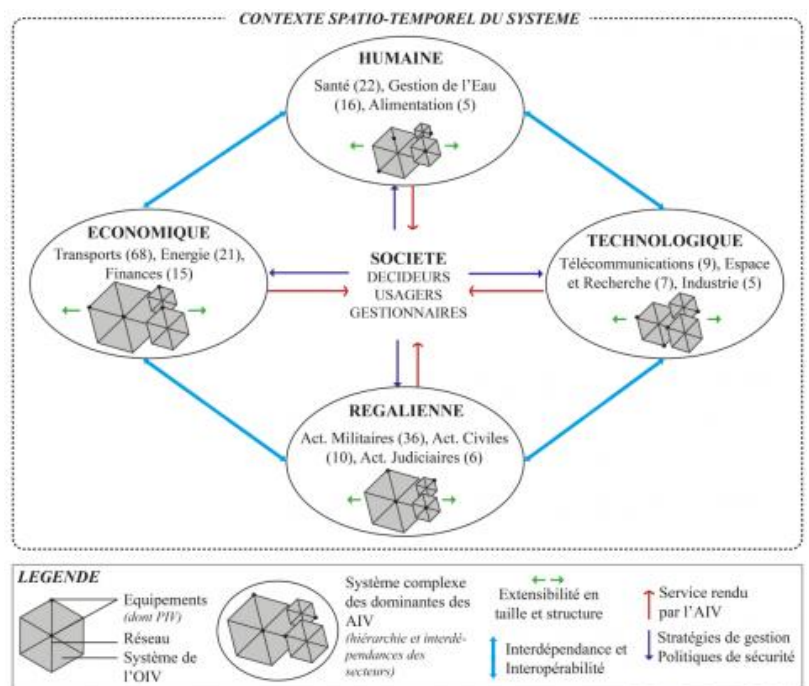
CONTEXTE SPATIO-TEMPOREL DU SYSTEME

HUMAINE
Santé (22), Gestion de l'Eau (16), Alimentation (5)

ECONOMIQUE
Transports (68), Energie (21), Finances (15)

SOCIETE
DECIDEURS
USAGERS
GESTIONNAIRES

TECHNOLOGIQUE
Télécommunications (9), Espace et Recherche (7), Industrie (5)

REGALIENNE
Act. Militaires (36), Act. Civiles (10), Act. Judiciaires (6)

LEGENDE
Equipements (dont PIV)
Réseau
Système de l'OIV
Système complexe des dominantes des AIV (hiérarchie et interdépendances des secteurs)
Extensibilité en taille et structure
Interdépendance et Interopérabilité
Service rendu par l'AIV
Stratégies de gestion
Politiques de sécurité